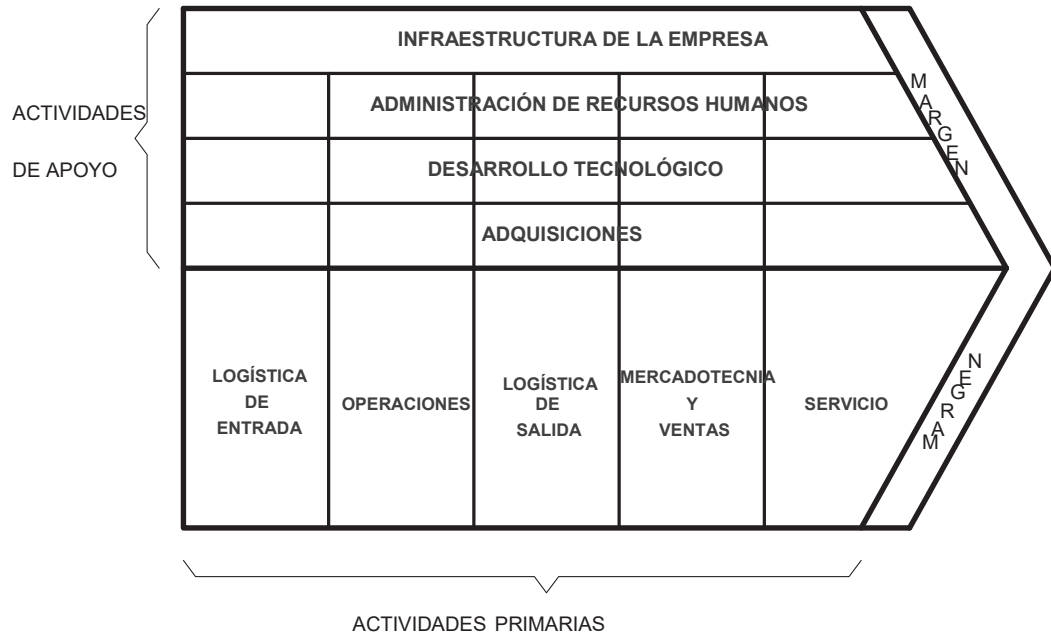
ACTIVIDADES

DE APOYO

INFRAESTRUCTURA DE LA EMPRESA

ADMINISTRACIÓN DE RECURSOS HUMANOS

DESARROLLO TECNOLÓGICO

ADQUISICIONES

MARGEN

LOGÍSTICA DE ENTRADA

OPERACIONES

LOGÍSTICA DE SALIDA

MERCADOTECNIA Y VENTAS

SERVICIO

MARGEN

ACTIVIDADES PRIMARIAS